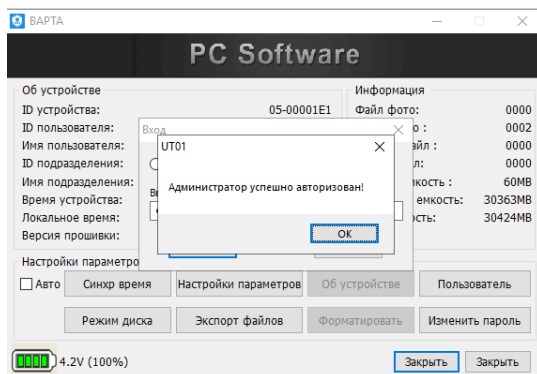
ВАРТА

PC Software

Об устройстве
ID устройства: 05-00001E1
ID пользователя:
Имя пользователя:
ID подразделения:
Имя подразделения:
Время устройства:
Локальное время:
Версия прошивки:

Информация
Файл фото: 0000
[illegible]о : 0002
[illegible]йл : 0000
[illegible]л: 0000
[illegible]кость : 60MB
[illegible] емкость: 30363MB
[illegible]сть: 30424MB

Вход

Вы

UT01

Администратор успешно авторизован!

OK

Настройки параметро

Авто
Синхр время
Настройки параметров
Об устройстве
Пользователь
Режим диска
Экспорт файлов
Форматировать
Изменить пароль

4.2V (100%)
Закрыть
Закрыть